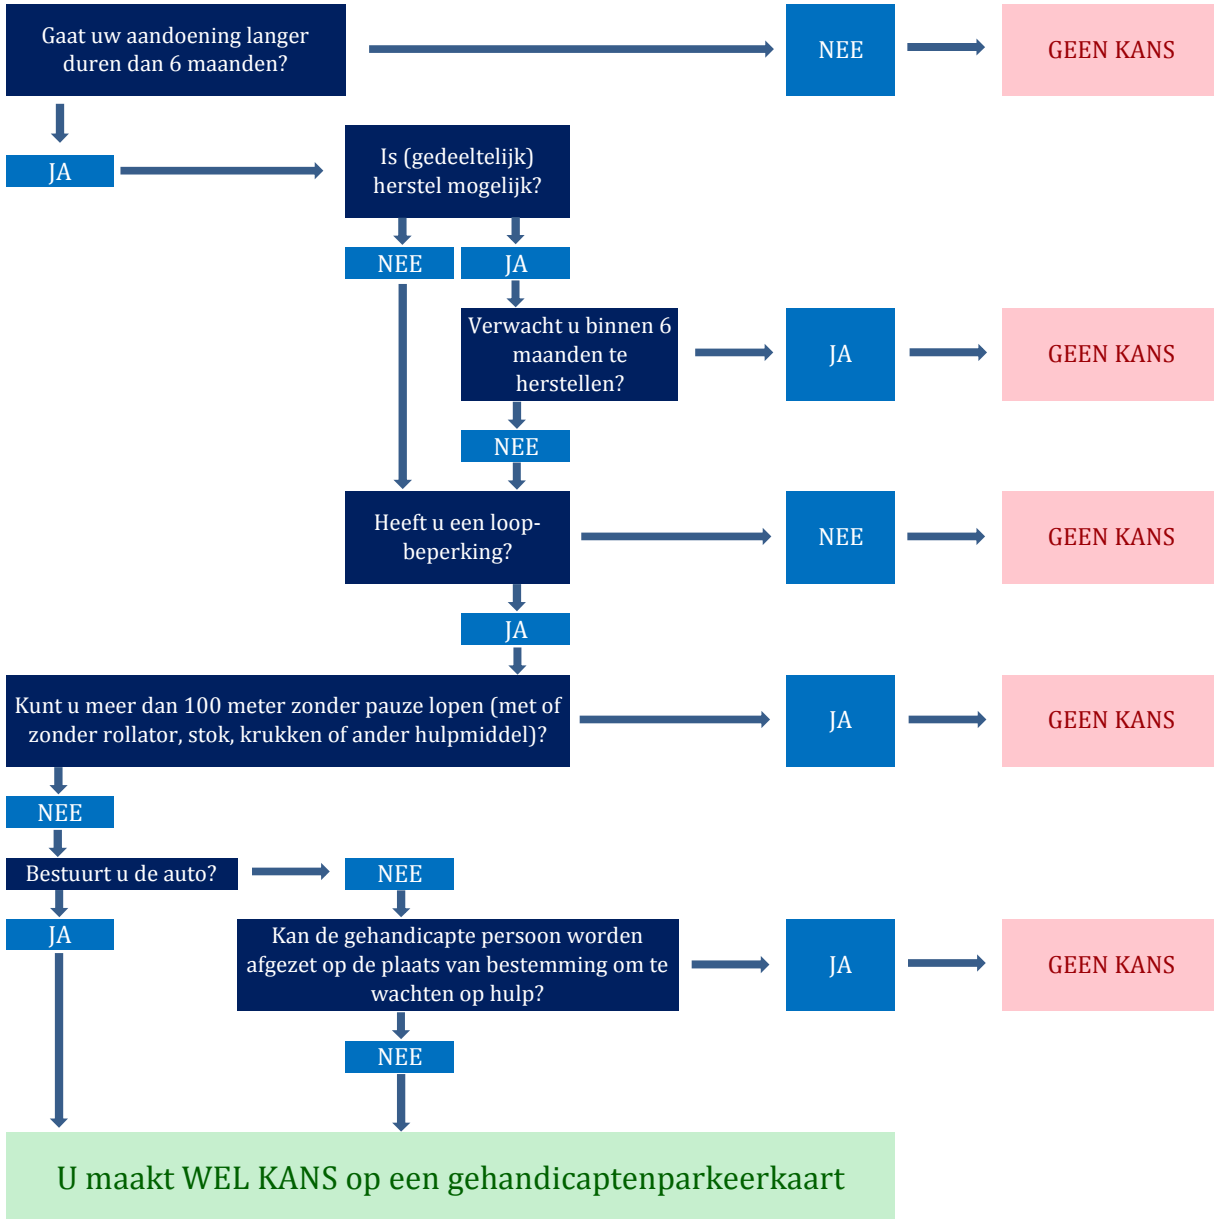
Gaat uw aandoening langer duren dan 6 maanden?

NEE

GEEN KANS

JA

Is (gedeeltelijk) herstel mogelijk?

NEE

JA

Verwacht u binnen 6 maanden te herstellen?

JA

GEEN KANS

NEE

Heeft u een loopbeperking?

NEE

GEEN KANS

JA

Kunt u meer dan 100 meter zonder pauze lopen (met of zonder rollator, stok, krukken of ander hulpmiddel)?

JA

GEEN KANS

NEE

Bestuurt u de auto?

NEE

JA

Kan de gehandicapte persoon worden afgezet op de plaats van bestemming om te wachten op hulp?

JA

GEEN KANS

NEE

U maakt WEL KANS op een gehandicaptenparkeerkaart